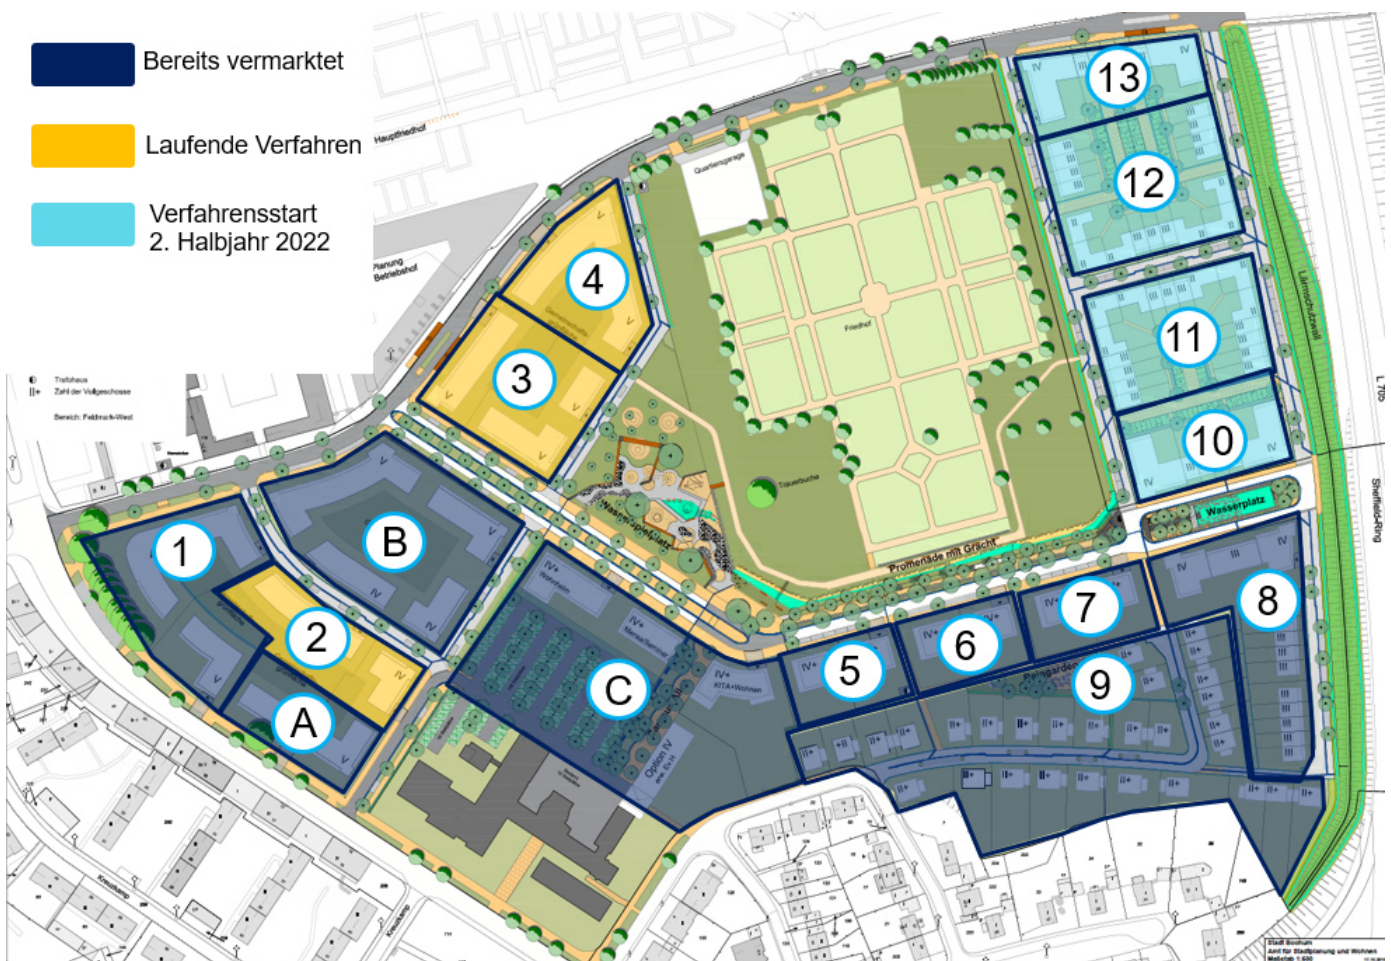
Bereits vermarktet

Laufende Verfahren

Verfahrensstart
2. Halbjahr 2022

Hauptfriedhof

Quartiersgarage

Planung Betriebshof

Trafohaus
Zahl der Vollgeschosse
Bereich: Feldmark-West

13

12

11

10

4

3

Friedhof

Lärmschutzwall

L 705

Sheffield-Ring

Trauerbuche

Wasserspielplatz

Wasserplatz

Promenade mit Gracht

1

B

2

A

C

IV+ Wohnen

IV+ KITA+Wohnen

Option IV

5

6

7

8

9

Pergarden

Kreuzkamp

Stadt Bochum
Amt für Stadtplanung und Wohnen
Maßstab 1:500